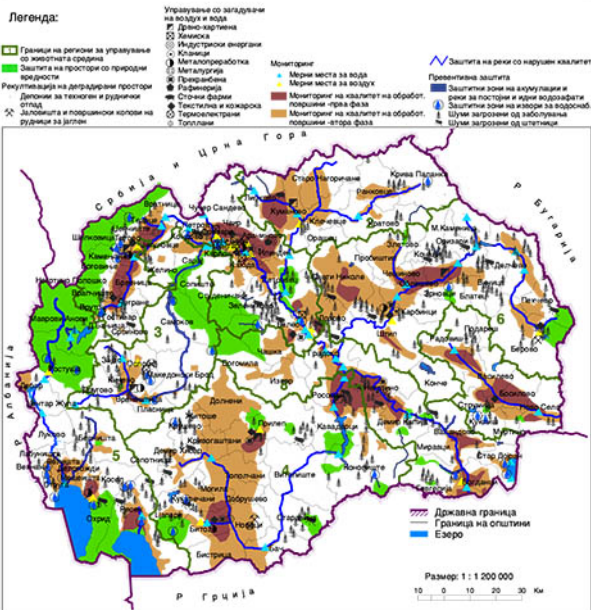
Легенда:

Граници на региони за управување со животната средина
Заштита на простори со природни вредности
Рекултивација на деградирани простори
Депонии за техноген и руднички отпад
Јаловишта и површински копови на рудници за јаглен

Управување со загадувачи на воздух и вода
Дрвно-хартиена
Хемиска
Индустриски енергани
Кланици
Металопреработка
Металургија
Прехрамбена
Рафинерија
Сточни фарми
Текстилна и кожарска
Термоелектрани
Топлани

Мониторинг
Мерни места за вода
Мерни места за воздух
Мониторинг на квалитет на обработ. површини - прва фаза
Мониторинг на квалитет на обработ. површини - втора фаза

Заштита на реки со нарушен квалитет

Превентивна заштита
Заштитни зони на акумулации и реки за постојни и идни водозафати
Заштитни зони на извори за водоснаб.
Шуми загрозени од заболувања
Шуми загрозени од штетници

Србија и Црна Гора
Р. Бугарија
Р. Албанија
Р. Грција

Државна граница
Граница на општини
Езеро

Размер: 1 : 1 200 000
10 0 10 20 30 Км

3
5
6

Крива Паланка
Ранковце
Кратово
Кочани
Злетово
М. Каменица
Пробиштип
Виница
Делчево
Пехчево
Берово
Кичево
Охрид
Битола
Прилеп
Струга
Дебар
Гостивар
Тетово
Кавадарци
Неготино
Велес
Струмица
Штип
Радовиш
Валандово
Гевгелија
Кичево
Сопиште
Чашка
Демир Капија
Конче
Василево
Ново Село
Богданци
Дојран
Македонски Брод
Крушево
Демир Хисар
Ресен
Новаци
Могила
Кривогаштани
Долнени
Росоман
Лозово
Свети Николе
Карбинци
Зрновци
Чешиново
Облешево
Оризари
Бистрица
Ѓорче Петров
Сарај
Студеничани
Зелениково
Петровец
Арачиново
Илинден
Кисела Вода
Чучер Сандево
Липково
Куманово
Старо Нагоричане
Клечевце
Вратница
Јегуновце
Шишево
Желино
Теарце
Брвеница
Врапчиште
Маврово
Ростуше
Вевчани
Лабуниште
Осломеј
Зајас
Пласница
Другово
Вранештица
Изворани
Дебарца
Косел
Белчишта
Мешеишта
Бистрица
Новаци
Ранковце
Стар Дојран
Миравци
Илинден
Богомила
Центар Жупа
Житоше
Топлолчани
Добрушево
Зелениково
Градско
Лозово
Чашка
Бразда
Орашец
Нова Црква
Блатец
Зрновци
Пробиштип